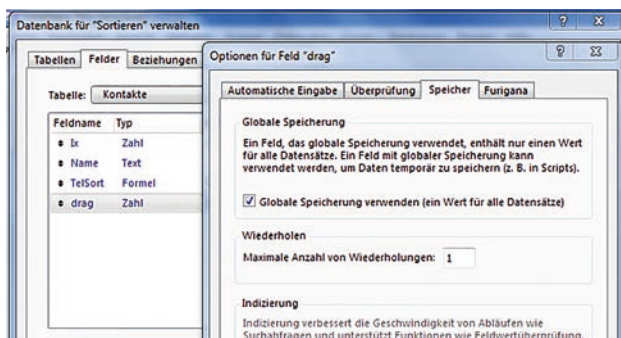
Datenbank für "Sortieren" verwalten

Tabellen | Felder | Beziehungen

Tabelle: Kontakte

| Feldname | Typ |
|---|---|
| lx | Zahl |
| Name | Text |
| TelSort | Formel |
| drag | Zahl |

Optionen für Feld "drag"

Automatische Eingabe | Überprüfung | Speicher | Furigana

Globale Speicherung

Ein Feld, das globale Speicherung verwendet, enthält nur einen Wert für alle Datensätze. Ein Feld mit globaler Speicherung kann verwendet werden, um Daten temporär zu speichern (z. B. in Scripts).

Globale Speicherung verwenden (ein Wert für alle Datensätze)

Wiederholen

Maximale Anzahl von Wiederholungen: 1

Indizierung

Indizierung verbessert die Geschwindigkeit von Abläufen wie Suchabfragen und unterstützt Funktionen wie Feldwertüberprüfung.